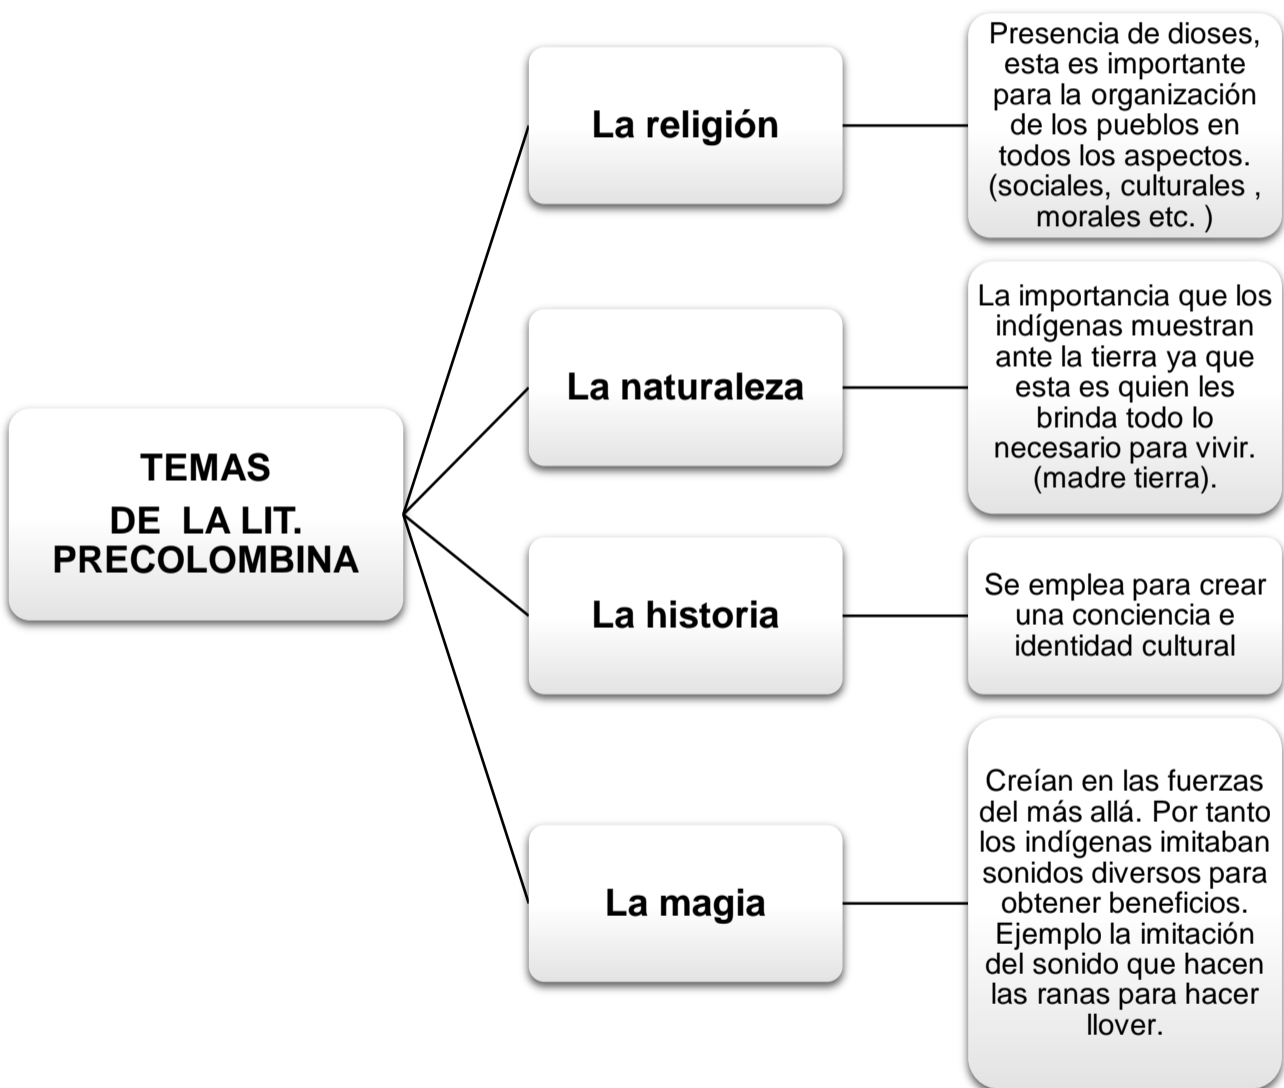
TEMAS
DE LA LIT. PRECOLOMBINA

La religión

Presencia de dioses, esta es importante para la organización de los pueblos en todos los aspectos. (sociales, culturales , morales etc. )

La naturaleza

La importancia que los indígenas muestran ante la tierra ya que esta es quien les brinda todo lo necesario para vivir. (madre tierra).

La historia

Se emplea para crear una conciencia e identidad cultural

La magia

Creían en las fuerzas del más allá. Por tanto los indígenas imitaban sonidos diversos para obtener beneficios. Ejemplo la imitación del sonido que hacen las ranas para hacer llover.